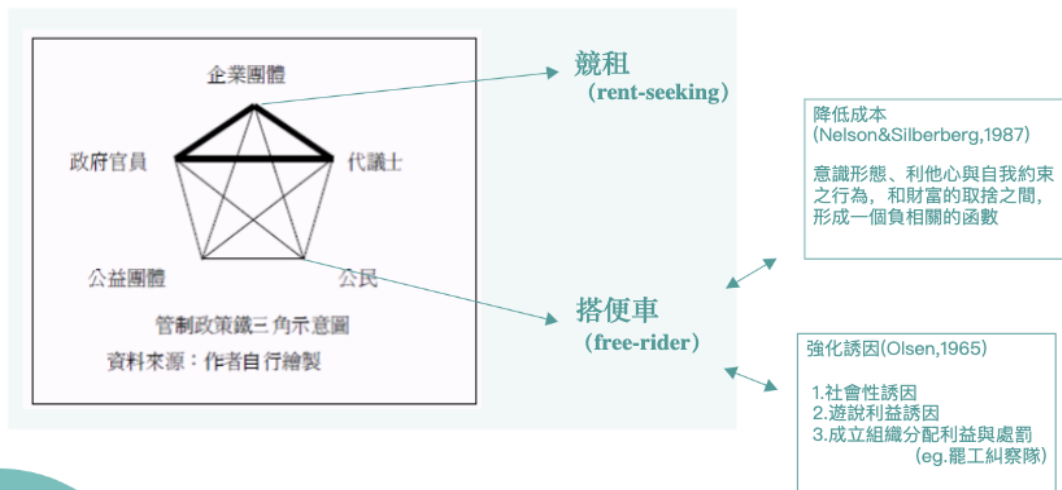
企業團體

政府官員

代議士

公益團體

公民

管制政策鐵三角示意圖

資料來源：作者自行繪製

競租
（rent-seeking）

搭便車
（free-rider）

降低成本
(Nelson&Silberberg,1987)

意識形態、利他心與自我約束之行為，和財富的取捨之間，形成一個負相關的函數

強化誘因(Olsen,1965)

1.社會性誘因
2.遊說利益誘因
3.成立組織分配利益與處罰
(eg.罷工糾察隊)